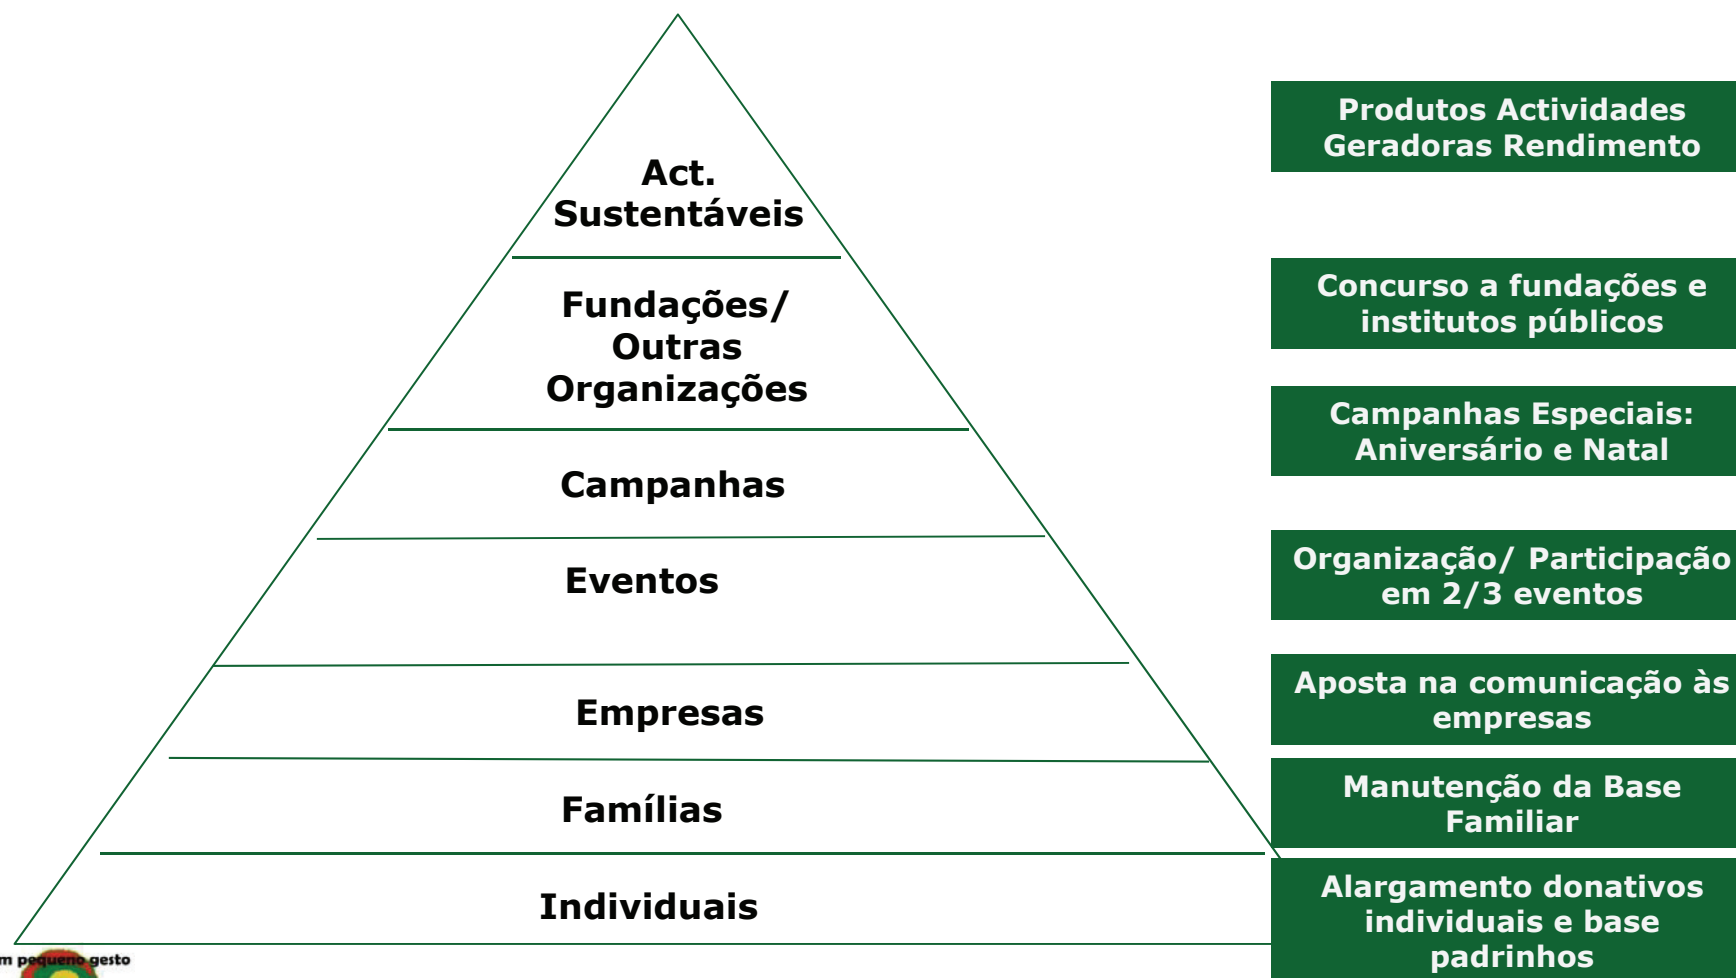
Act. Sustentáveis

Fundações/ Outras Organizações

Campanhas

Eventos

Empresas

Famílias

Individuais

Produtos Actividades Geradoras Rendimento

Concurso a fundações e institutos públicos

Campanhas Especiais: Aniversário e Natal

Organização/ Participação em 2/3 eventos

Aposta na comunicação às empresas

Manutenção da Base Familiar

Alargamento donativos individuais e base padrinhos

m pequeno gesto